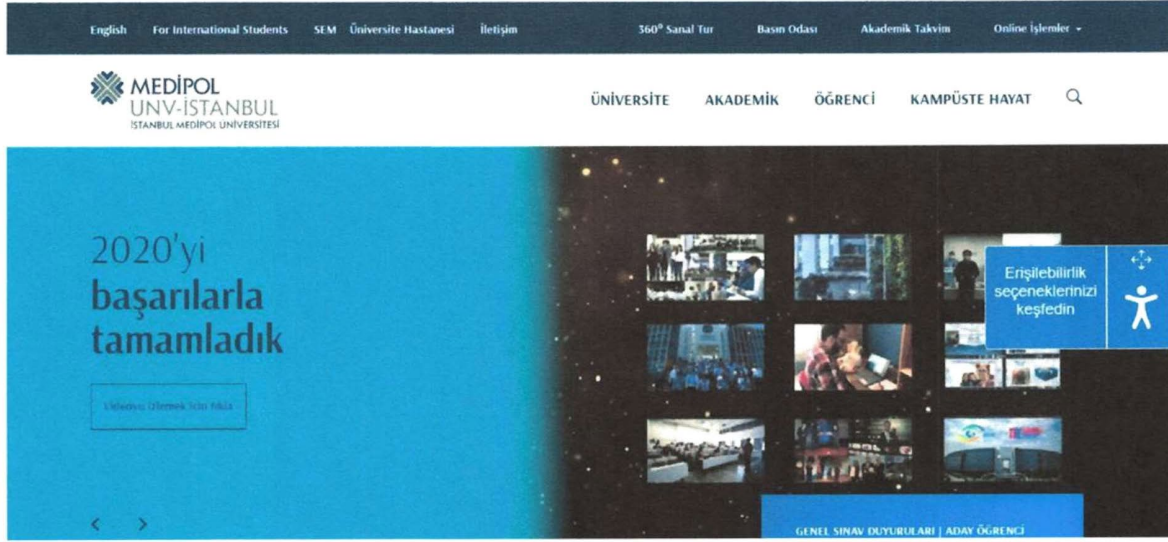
English For International Students SEM Üniversite Hastanesi İletişim 360° Sanal Tur Basın Odası Akademik Takvim Online İşlemler

MEDİPOL
UNV-İSTANBUL
İSTANBUL MEDİPOL ÜNİVERSİTESİ

ÜNİVERSİTE AKADEMİK ÖĞRENCİ KAMPÜSTE HAYAT

2020'yi
başarılarla
tamamladık

Videoyu İzlemek İçin Tıkla

Erişilebilirlik seçeneklerinizi keşfedin

GENEL SINAV DUYURULARI | ADAY ÖĞRENCİ